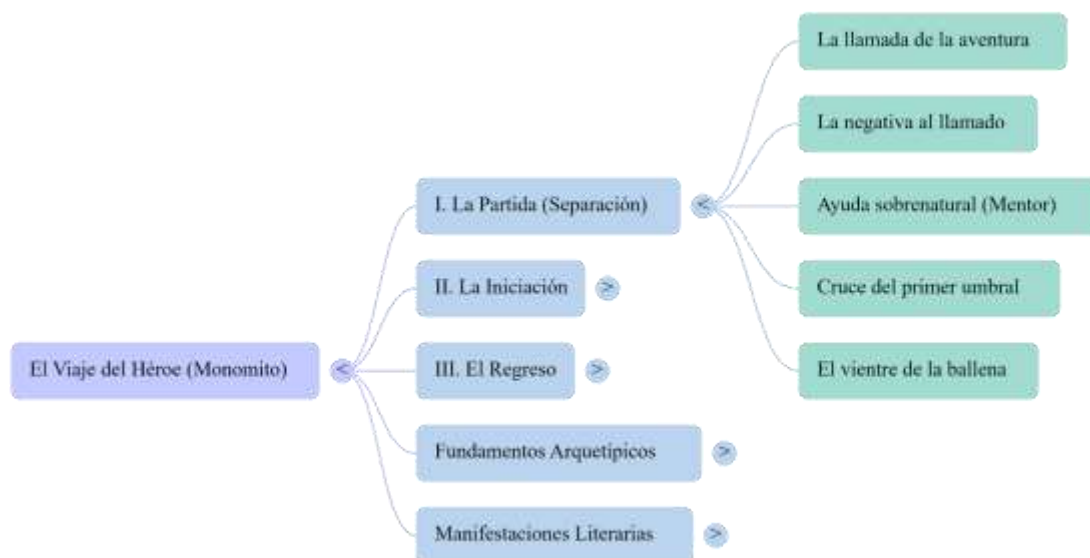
El Viaje del Héroe (Monomito) <

I. La Partida (Separación) <

La llamada de la aventura

La negativa al llamado

Ayuda sobrenatural (Mentor)

Cruce del primer umbral

El vientre de la ballena

II. La Iniciación >

III. El Regreso >

Fundamentos Arquetípicos >

Manifestaciones Literarias >